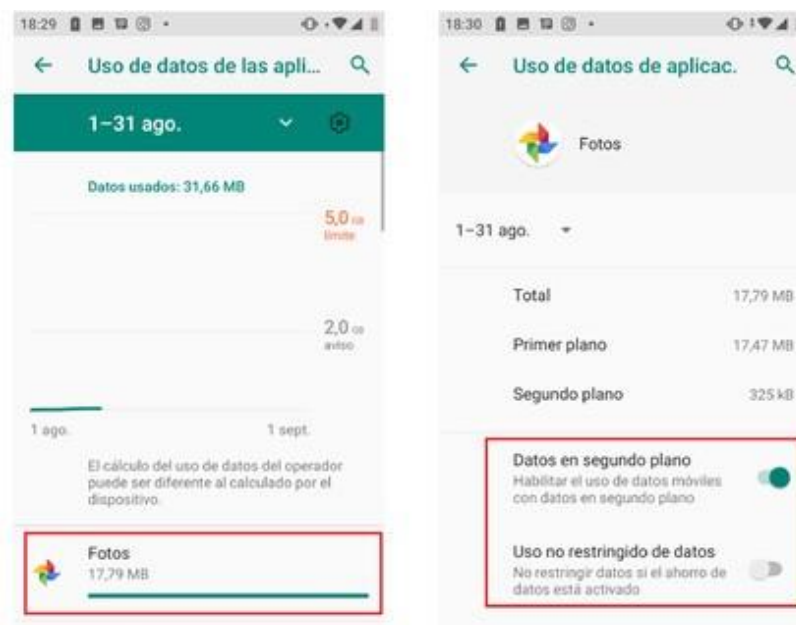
18:29

Uso de datos de las apli...

1–31 ago.

Datos usados: 31,66 MB

5,0 GB
límite

2,0 GB
aviso

1 ago.

1 sept.

El cálculo del uso de datos del operador puede ser diferente al calculado por el dispositivo.

Fotos
17,79 MB

18:30

Uso de datos de aplicac.

Fotos

1–31 ago.

Total 17,79 MB

Primer plano 17,47 MB

Segundo plano 325 kB

Datos en segundo plano
Habilitar el uso de datos móviles con datos en segundo plano

Uso no restringido de datos
No restringir datos si el ahorro de datos está activado